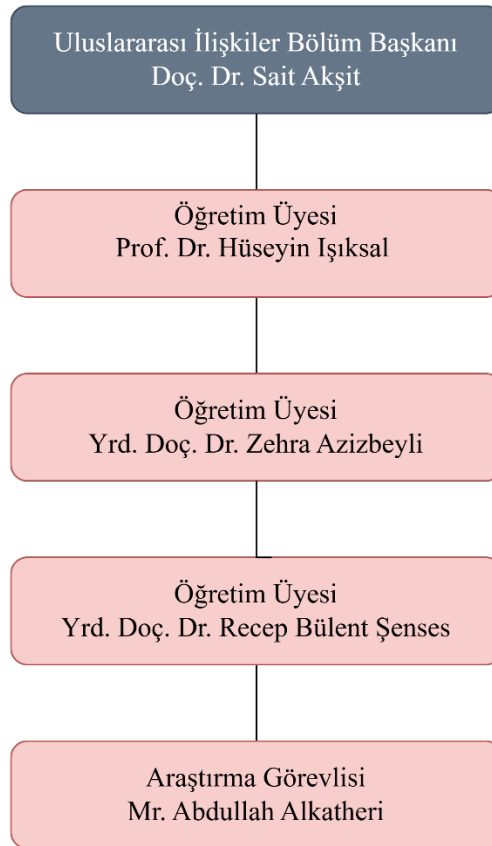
Uluslararası İlişkiler Bölüm Başkanı
Doç. Dr. Sait Akşit

Öğretim Üyesi
Prof. Dr. Hüseyin Işıksal

Öğretim Üyesi
Yrd. Doç. Dr. Zehra Azizbeyli

Öğretim Üyesi
Yrd. Doç. Dr. Recep Bülent Şenses

Araştırma Görevlisi
Mr. Abdullah Alkatheri